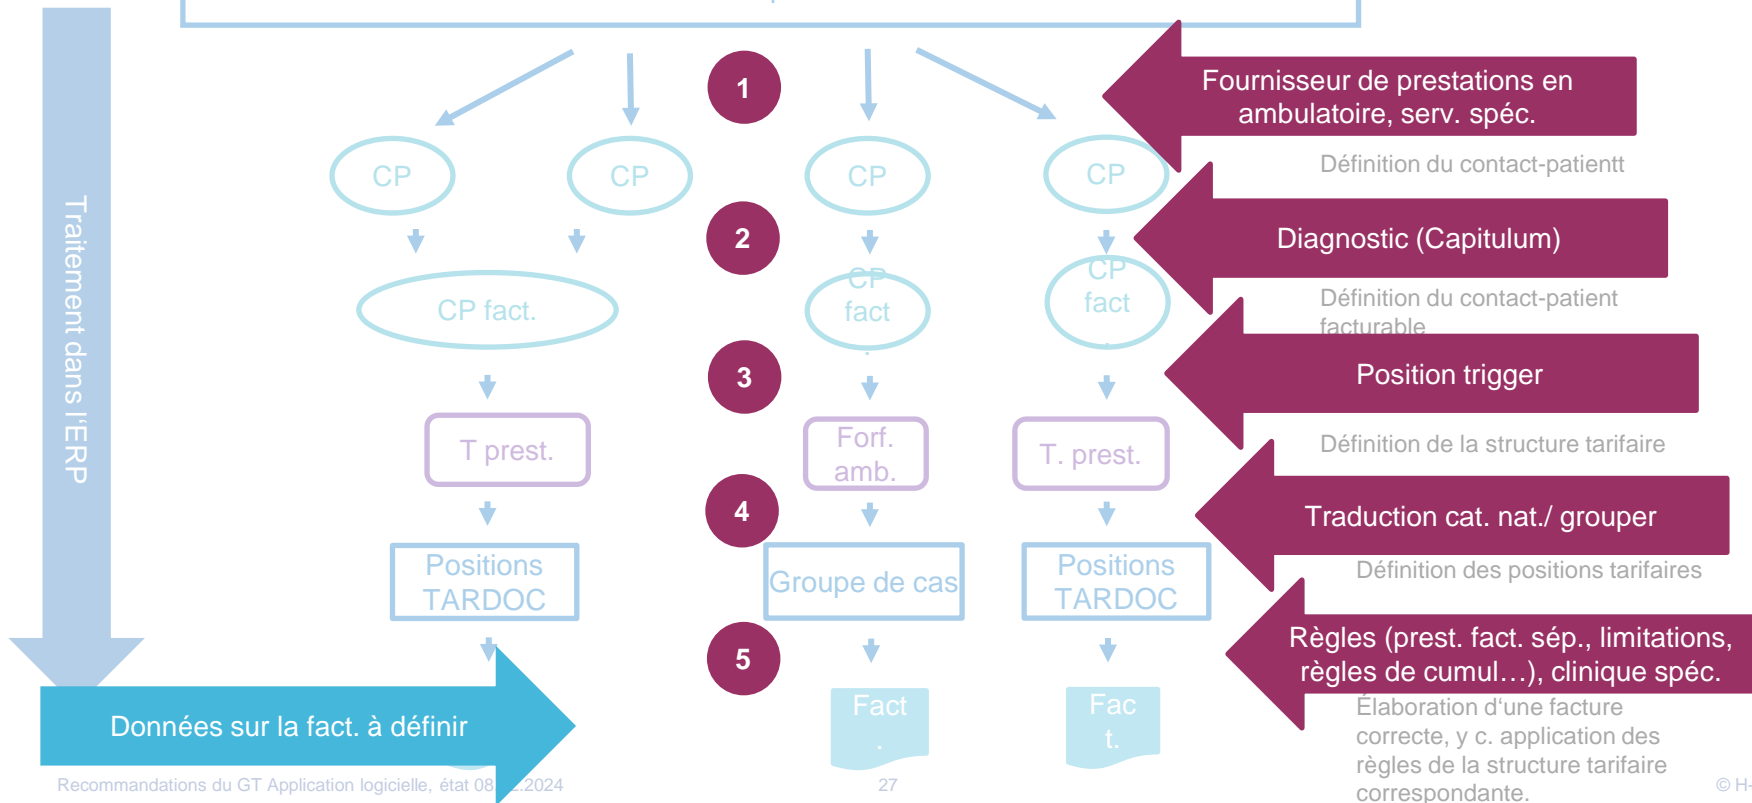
Traitement dans l'ERP

1

Fournisseur de prestations en ambulatoire, serv. spéc.

Définition du contact-patientt

CP

CP

CP

CP

2

Diagnostic (Capitulum)

CP fact.

CP fact

CP fact

Définition du contact-patient facturable

3

Position trigger

T prest.

Forf. amb.

T. prest.

Définition de la structure tarifaire

4

Traduction cat. nat./ grouper

Positions TARDOC

Groupe de cas

Positions TARDOC

Définition des positions tarifaires

5

Règles (prest. fact. sép., limitations, règles de cumul…), clinique spéc.

Données sur la fact. à définir

Fact

Fac t.

Élaboration d'une facture correcte, y c. application des règles de la structure tarifaire correspondante.

Recommandations du GT Application logicielle, état 08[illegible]2024

27

© H-